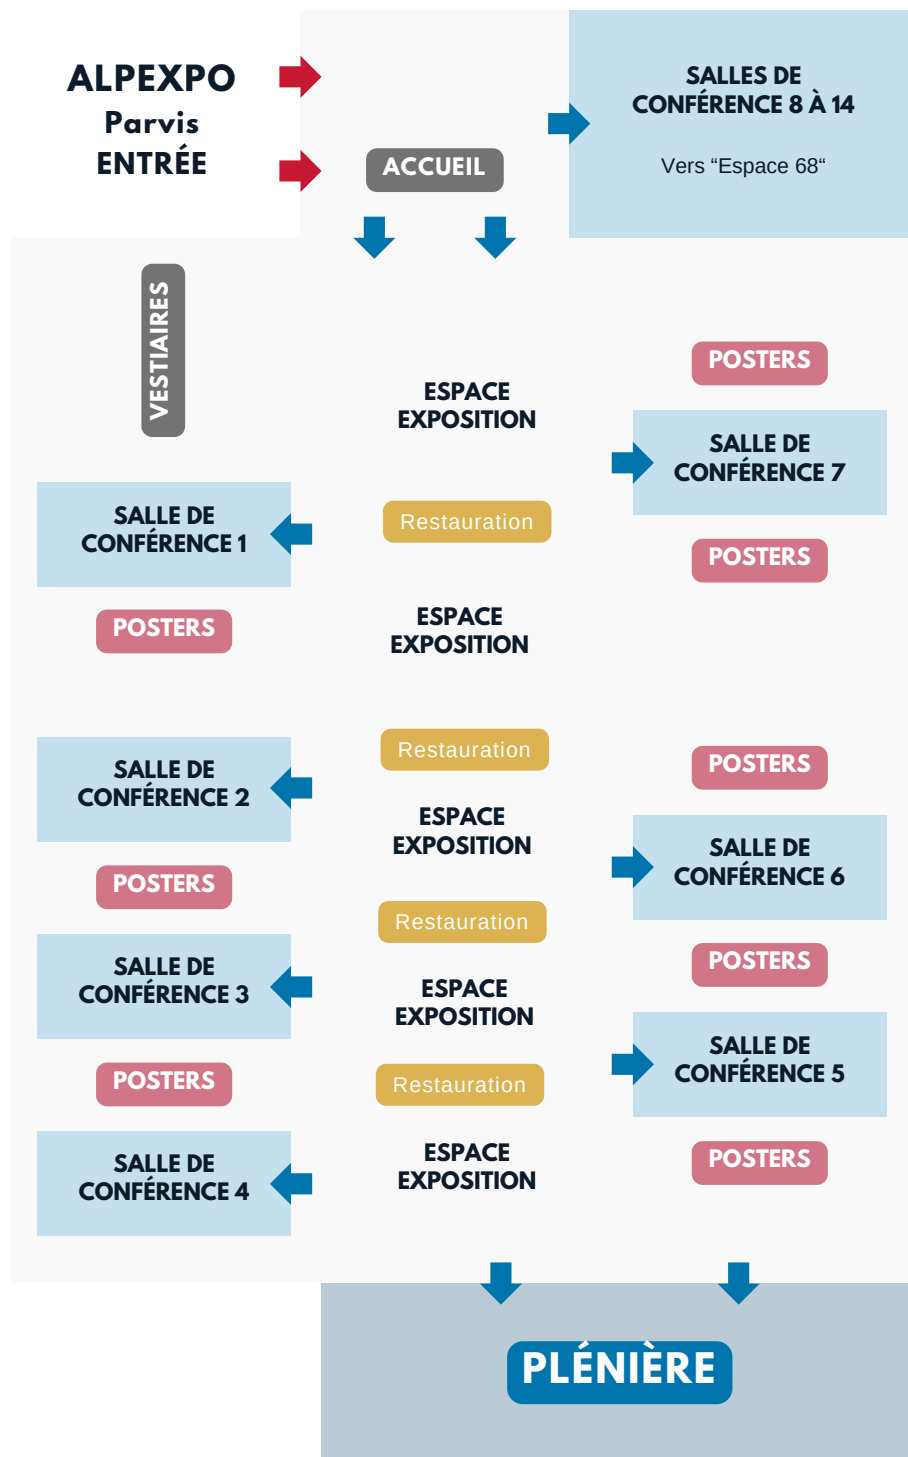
ALPEXPO
Parvis
ENTRÉE

ACCUEIL

SALLES DE CONFÉRENCE 8 À 14

Vers “Espace 68“

VESTIAIRES

POSTERS

ESPACE EXPOSITION

SALLE DE CONFÉRENCE 7

SALLE DE CONFÉRENCE 1

Restauration

POSTERS

POSTERS

ESPACE EXPOSITION

Restauration

POSTERS

SALLE DE CONFÉRENCE 2

ESPACE EXPOSITION

SALLE DE CONFÉRENCE 6

POSTERS

Restauration

POSTERS

SALLE DE CONFÉRENCE 3

ESPACE EXPOSITION

SALLE DE CONFÉRENCE 5

POSTERS

Restauration

SALLE DE CONFÉRENCE 4

ESPACE EXPOSITION

POSTERS

PLÉNIÈRE